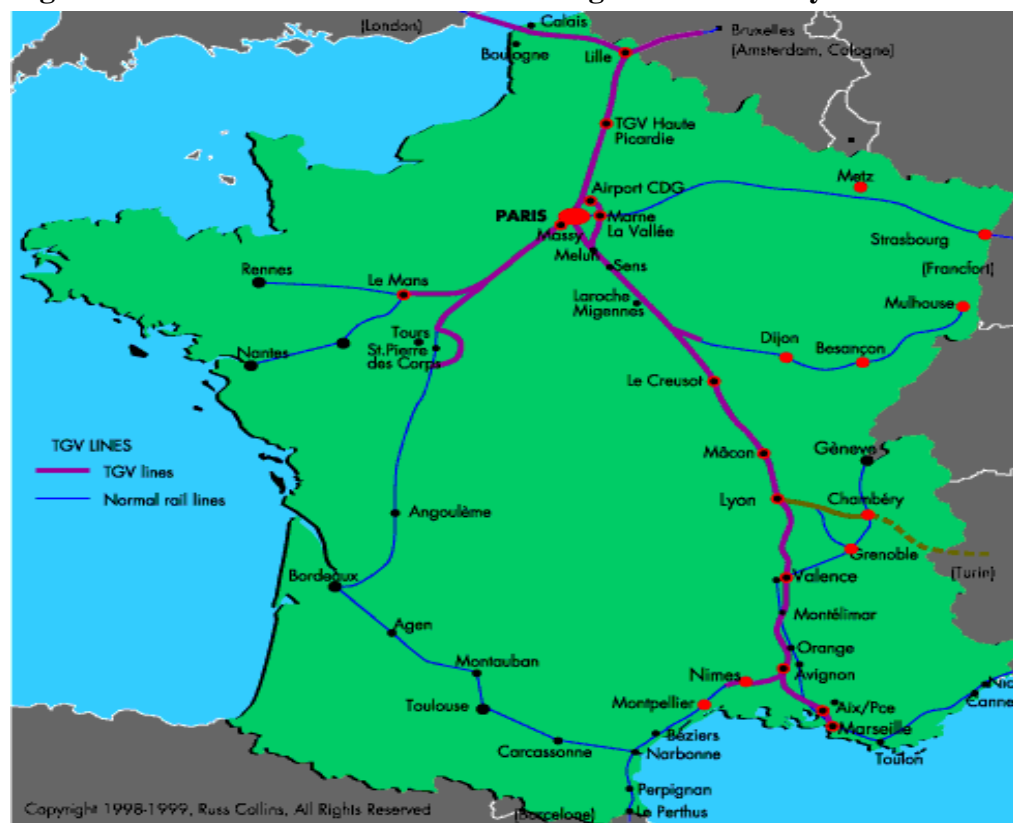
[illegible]

(London)
Calais
Boulogne
Lille
Bruxelles (Amsterdam, Cologne)
TGV Haute Picardie
Airport CDG
Metz
PARIS
Marne La Vallée
Massy
Melun
Sens
Strasbourg
(Francfort)
Rennes
Le Mans
Laroche Migennes
Mulhouse
Tours
St.Pierre des Corps
Nantes
Dijon
Besançon
Le Creusot
TGV LINES
TGV lines
Normal rail lines
Mâcon
Genève
Lyon
Chambéry
Angoulême
Grenoble
(Turin)
Bordeaux
Valence
Montélimar
Agen
Orange
Montauban
Nimes
Avignon
Nic
Cannes
Toulouse
Montpellier
Aix/Pce
Marseille
Béziers
Carcassonne
Narbonne
Toulon
Perpignan
(Barcelone)
Le Perthus
Copyright 1998-1999, Russ Collins, All Rights Reserved